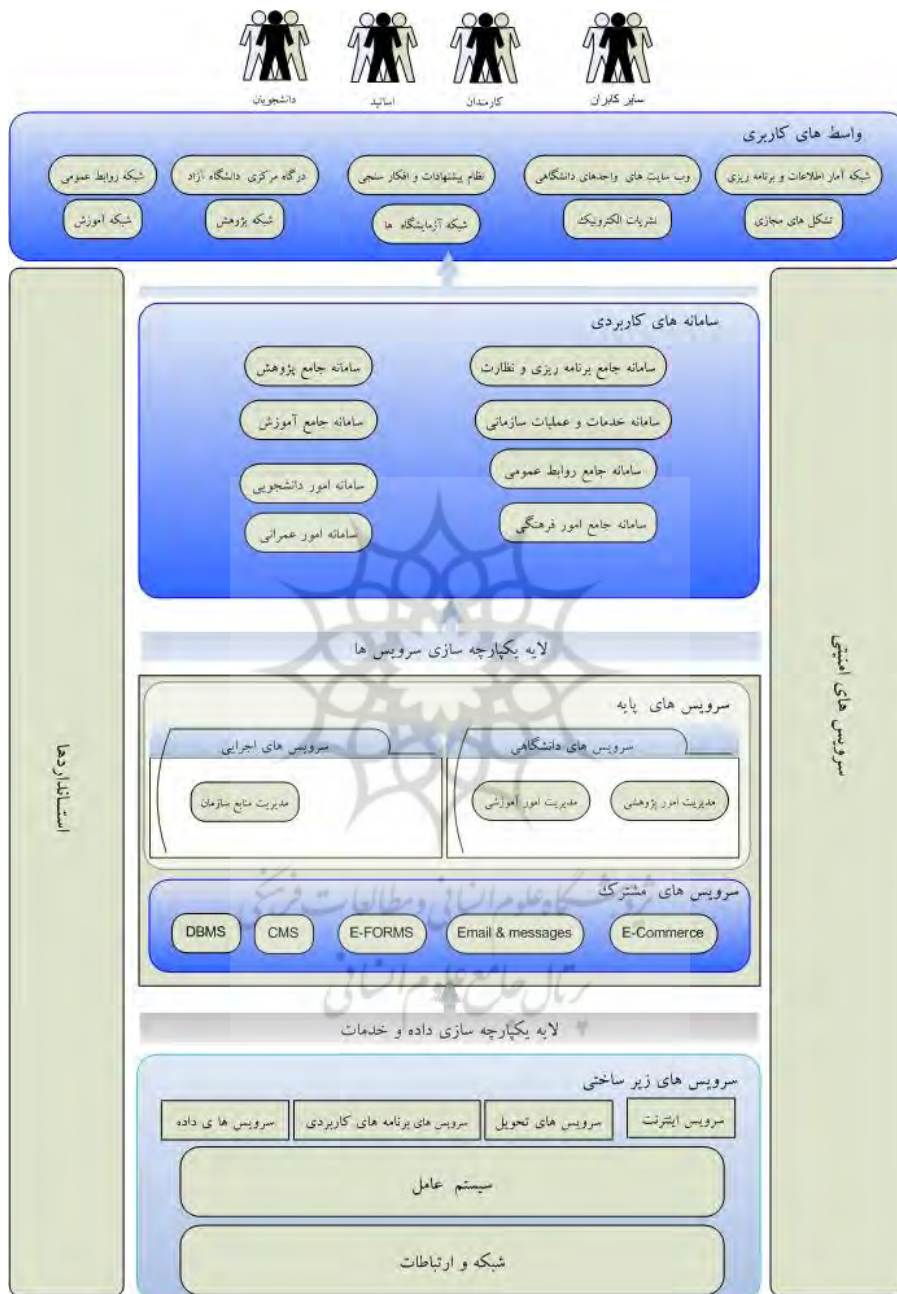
سایر کاربران
کارمندان
اساتید
دانشجویان

واسط های کاربری
شبکه آمار اطلاعات و برنامه ریزی
وب سایت های واحدهای دانشگاهی
نظام پیشنهادات و افکار سنجی
درگاه مرکزی دانشگاه آزاد
شبکه روابط عمومی
تشکل های مجازی
نشریات الکترونیک
شبکه آزمایشگاه ها
شبکه پژوهش
شبکه آموزش

سامانه های کاربردی
سامانه جامع برنامه ریزی و نظارت
سامانه جامع پژوهش
سامانه خدمات و عملیات سازمانی
سامانه جامع آموزش
سامانه جامع روابط عمومی
سامانه امور دانشجویی
سامانه جامع امور فرهنگی
سامانه امور عمرانی

لایه یکپارچه سازی سرویس ها

سرویس های پایه
سرویس های دانشگاهی
سرویس های اجرایی
مدیریت امور پژوهشی
مدیریت امور آموزشی
مدیریت منابع سازمان

سرویس های مشترک
E-Commerce
Email & messages
E-FORMS
CMS
DBMS

لایه یکپارچه سازی داده و خدمات

سرویس های زیر ساختی
سرویس اینترنت
سرویس های تحویل
سرویس های برنامه های کاربردی
سرویس ها ی داده
سیستم عامل
شبکه و ارتباطات

سرویس های امنیتی
استانداردها